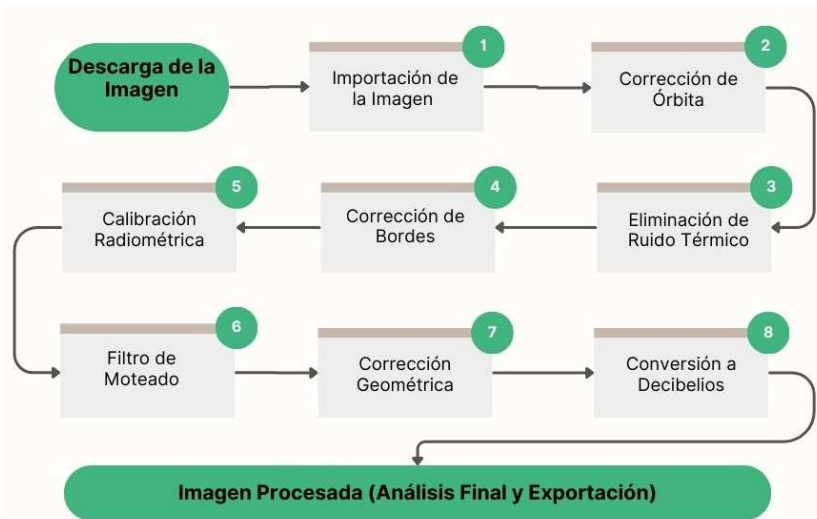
Descarga de la Imagen

1
Importación de la Imagen

2
Corrección de Órbita

3
Eliminación de Ruido Térmico

4
Corrección de Bordes

5
Calibración Radiométrica

6
Filtro de Moteado

7
Corrección Geométrica

8
Conversión a Decibelios

Imagen Procesada (Análisis Final y Exportación)